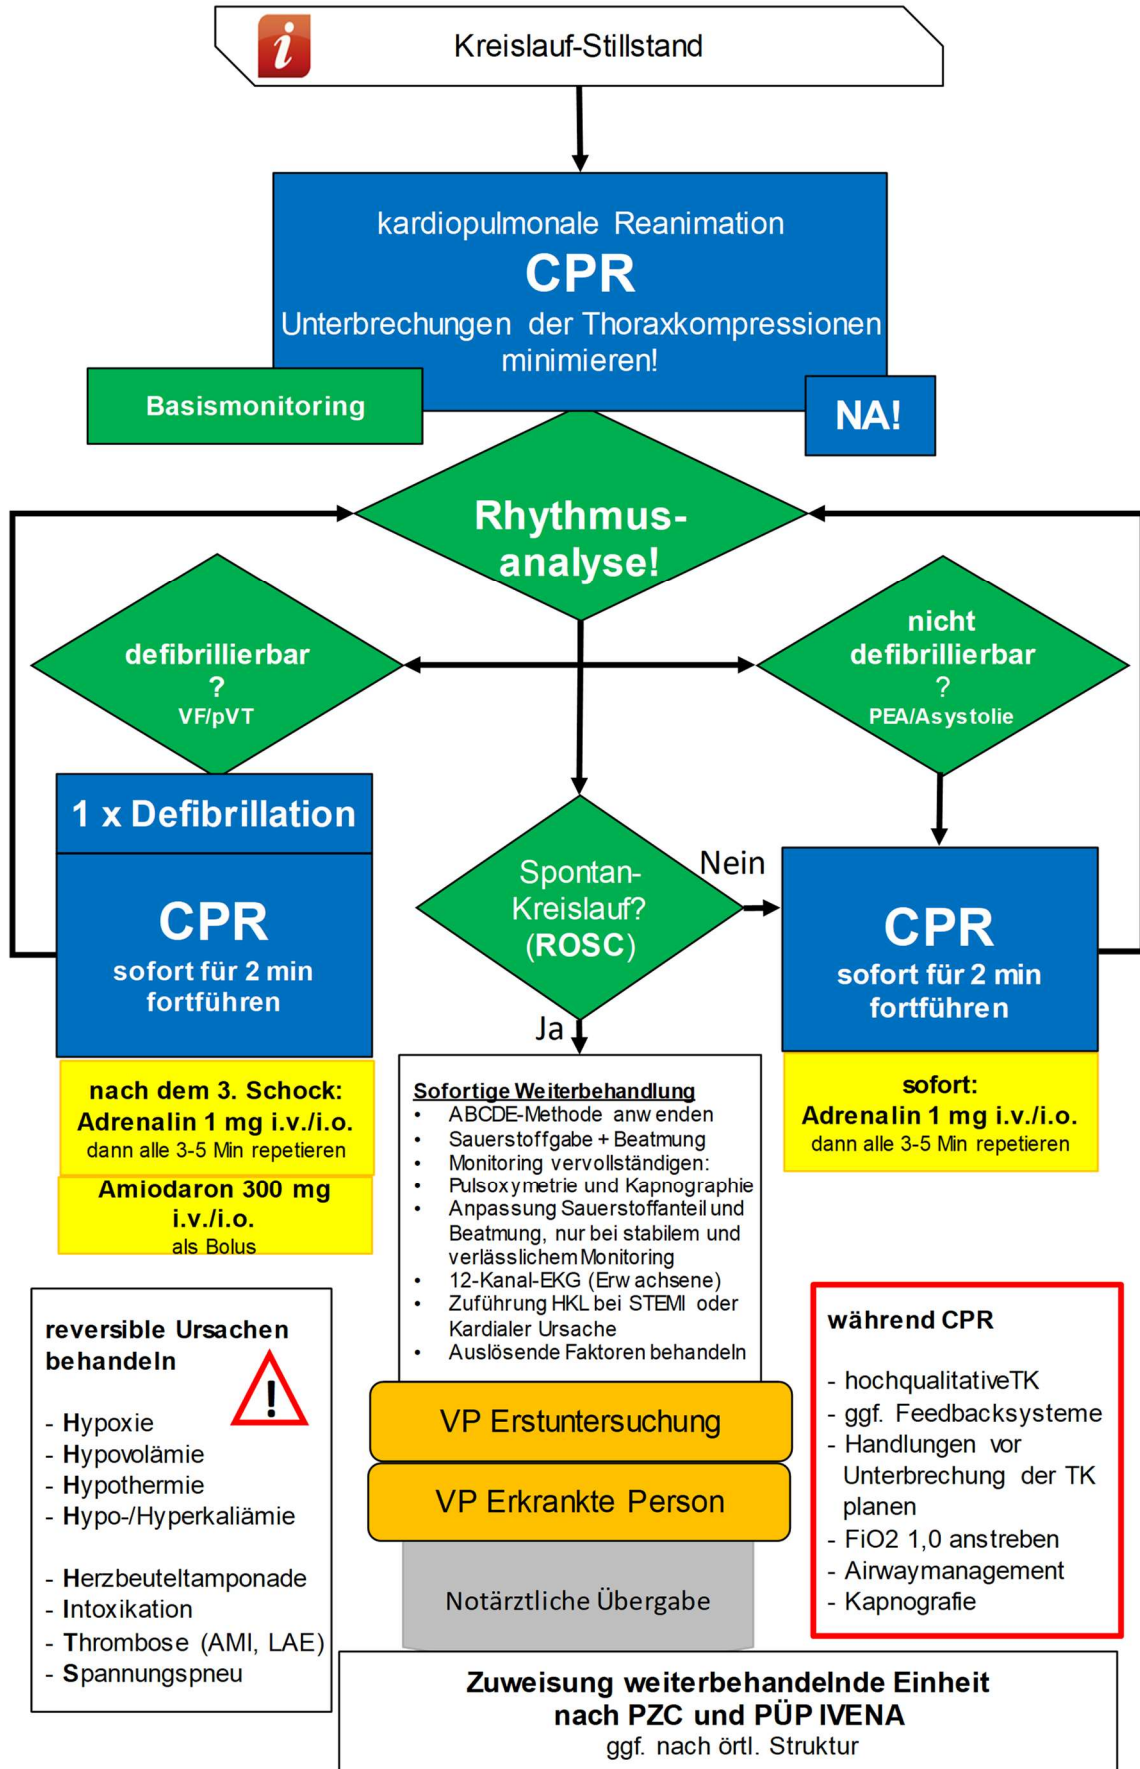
i

Kreislauf-Stillstand

kardiopulmonale Reanimation
CPR
Unterbrechungen der Thoraxkompressionen minimieren!

Basismonitoring

NA!

Rhythmus-analyse!

defibrillierbar
?
VF/pVT

nicht defibrillierbar
?
PEA/Asystolie

1 x Defibrillation

CPR
sofort für 2 min fortführen

nach dem 3. Schock:
Adrenalin 1 mg i.v./i.o.
dann alle 3-5 Min repetieren

Amiodaron 300 mg i.v./i.o.
als Bolus

Spontan-Kreislauf?
(ROSC)

Nein

Ja

CPR
sofort für 2 min fortführen

sofort:
Adrenalin 1 mg i.v./i.o.
dann alle 3-5 Min repetieren

Sofortige Weiterbehandlung
• ABCDE-Methode anwenden
• Sauerstoffgabe + Beatmung
• Monitoring vervollständigen:
• Pulsoxymetrie und Kapnographie
• Anpassung Sauerstoffanteil und Beatmung, nur bei stabilem und verlässlichem Monitoring
• 12-Kanal-EKG (Erwachsene)
• Zuführung HKL bei STEMI oder Kardialer Ursache
• Auslösende Faktoren behandeln

reversible Ursachen behandeln

- Hypoxie
- Hypovolämie
- Hypothermie
- Hypo-/Hyperkaliämie

- Herzbeuteltamponade
- Intoxikation
- Thrombose (AMI, LAE)
- Spannungspneu

VP Erstuntersuchung

VP Erkrankte Person

Notärztliche Übergabe

während CPR

- hochqualitativeTK
- ggf. Feedbacksysteme
- Handlungen vor Unterbrechung der TK planen
- FiO2 1,0 anstreben
- Airwaymanagement
- Kapnografie

Zuweisung weiterbehandelnde Einheit nach PZC und PÜP IVENA
ggf. nach örtl. Struktur